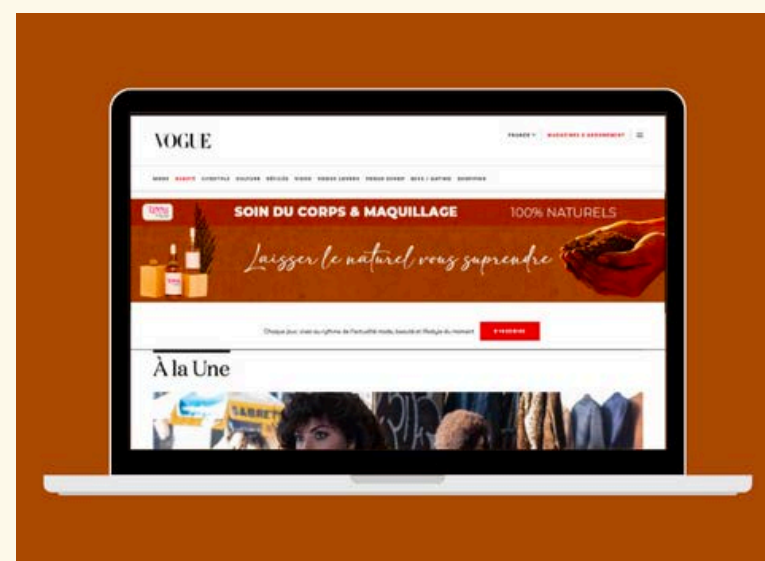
VOGUE

FRANCE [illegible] MAGAZINES & ABONNEMENT

MODE BEAUTÉ LIFESTYLE CULTURE DÉFILÉS VIDEOS VOGUE LOVERS VOGUE DINER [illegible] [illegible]

SOIN DU CORPS & MAQUILLAGE 100% NATURELS

Laisser le naturel vous suprendre

Chaque jour, vivez au rythme de l'actualité mode, beauté et lifestyle du moment

S'INSCRIRE

À la Une